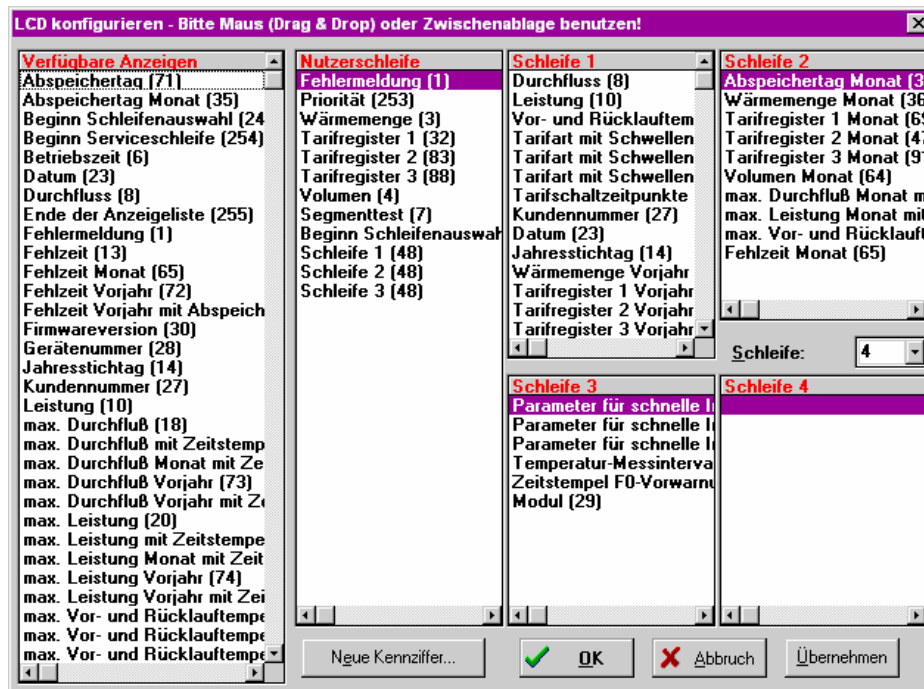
LCD konfigurieren - Bitte Maus (Drag & Drop) oder Zwischenablage benutzen!

Verfügbare Anzeigen
Abspeichertag (71)
Abspeichertag Monat (35)
Beginn Schleifenauswahl (24
Beginn Serviceschleife (254)
Betriebszeit (6)
Datum (23)
Durchfluss (8)
Ende der Anzeigeliste (255)
Fehlermeldung (1)
Fehlzeit (13)
Fehlzeit Monat (65)
Fehlzeit Vorjahr (72)
Fehlzeit Vorjahr mit Abspeich
Firmwareversion (30)
Gerätenummer (28)
Jahresstichtag (14)
Kundennummer (27)
Leistung (10)
max. Durchfluß (18)
max. Durchfluß mit Zeitstemp
max. Durchfluß Monat mit Ze
max. Durchfluß Vorjahr (73)
max. Durchfluß Vorjahr mit Ze
max. Leistung (20)
max. Leistung mit Zeitstempe
max. Leistung Monat mit Zeit
max. Leistung Vorjahr (74)
max. Leistung Vorjahr mit Zei
max. Vor- und Rücklauftempe
max. Vor- und Rücklauftempe
max. Vor- und Rücklauftempe

Nutzerschleife
Fehlermeldung (1)
Priorität (253)
Wärmemenge (3)
Tarifregister 1 (32)
Tarifregister 2 (83)
Tarifregister 3 (88)
Volumen (4)
Segmenttest (7)
Beginn Schleifenauswahl
Schleife 1 (48)
Schleife 2 (48)
Schleife 3 (48)

Schleife 1
Durchfluss (8)
Leistung (10)
Vor- und Rücklauftem
Tarifart mit Schwellen
Tarifart mit Schwellen
Tarifart mit Schwellen
Tarifschaltzeitpunkte
Kundennummer (27)
Datum (23)
Jahresstichtag (14)
Wärmemenge Vorjahr
Tarifregister 1 Vorjahr
Tarifregister 2 Vorjahr
Tarifregister 3 Vorjahr

Schleife 2
Abspeichertag Monat (3
Wärmemenge Monat (36
Tarifregister 1 Monat (6
Tarifregister 2 Monat (4
Tarifregister 3 Monat (9
Volumen Monat (64)
max. Durchfluß Monat m
max. Leistung Monat mi
max. Vor- und Rücklauft
Fehlzeit Monat (65)

Schleife: 4

Schleife 3
Parameter für schnelle I
Parameter für schnelle I
Parameter für schnelle I
Temperatur-Messinterva
Zeitstempel F0-Vorwarnu
Modul (29)

Schleife 4

Neue Kennziffer...
OK
Abbruch
Übernehmen